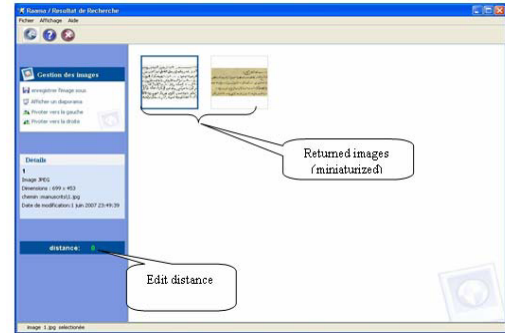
Raeesa / Resultat de Recherche

Fichier Affichage Aide

Gestion des images

enregistrer l'image sous

Afficher un diaporama

Pivoter vers la gauche

Pivoter vers la droite

Details

1

Image JPEG

Dimensions : 699 x 453

chemin :manuscrits\1.jpg

Date de modification:1 juin 2007 23:49:39

distance: 0

Returned images (miniaturized)

Edit distance

Image 1.jpg selectionée